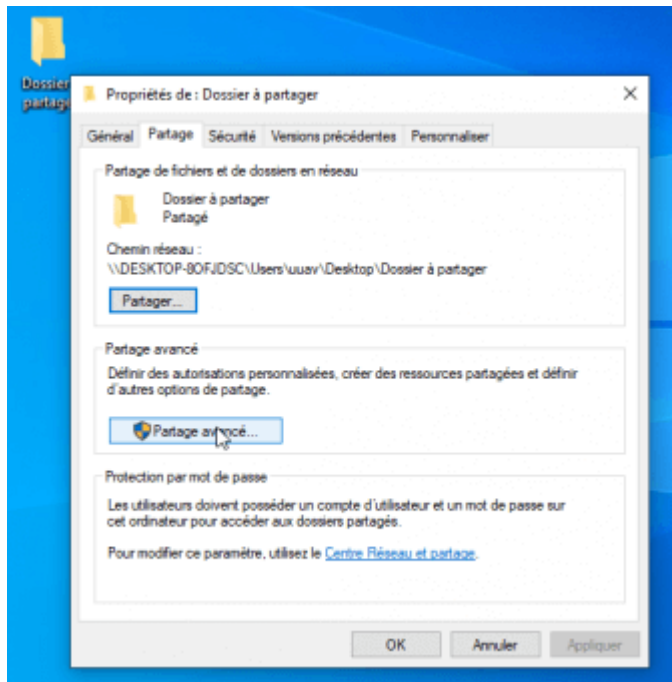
Dossier partage

Propriétés de : Dossier à partager

×

Général Partage Sécurité Versions précédentes Personnaliser

Partage de fichiers et de dossiers en réseau

Dossier à partager
Partagé

Chemin réseau :
\\DESKTOP-8OFJDSC\Users\uuav\Desktop\Dossier à partager

Partager...

Partage avancé

Définir des autorisations personnalisées, créer des ressources partagées et définir d'autres options de partage.

Partage avancé...

Protection par mot de passe

Les utilisateurs doivent posséder un compte d'utilisateur et un mot de passe sur cet ordinateur pour accéder aux dossiers partagés.

Pour modifier ce paramètre, utilisez le Centre Réseau et partage.

OK Annuler Appliquer